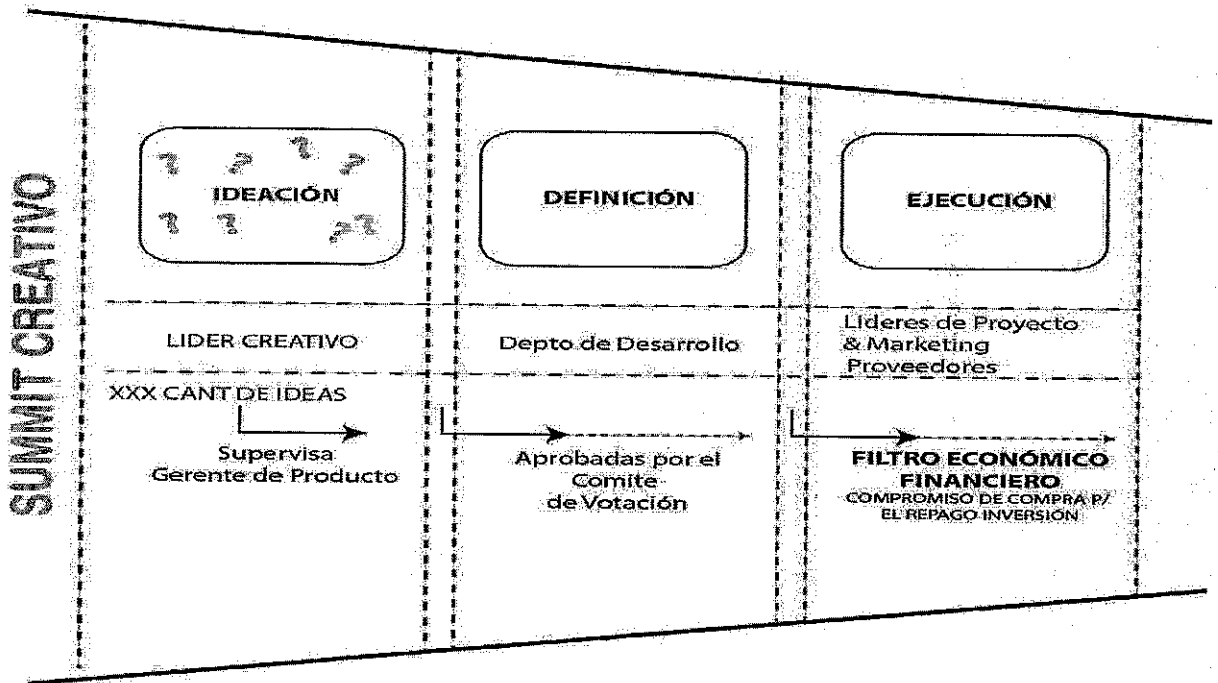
SUMMIT CREATIVO

? ? ? ?
IDEACIÓN
? ? ??

DEFINICIÓN

EJECUCIÓN

LIDER CREATIVO

Depto de Desarrollo

Lideres de Proyecto & Marketing Proveedores

XXX CANT DE IDEAS

Supervisa Gerente de Producto

Aprobadas por el Comite de Votación

FILTRO ECONÓMICO FINANCIERO
COMPROMISO DE COMPRA P/ EL REPAGO INVERSIÓN